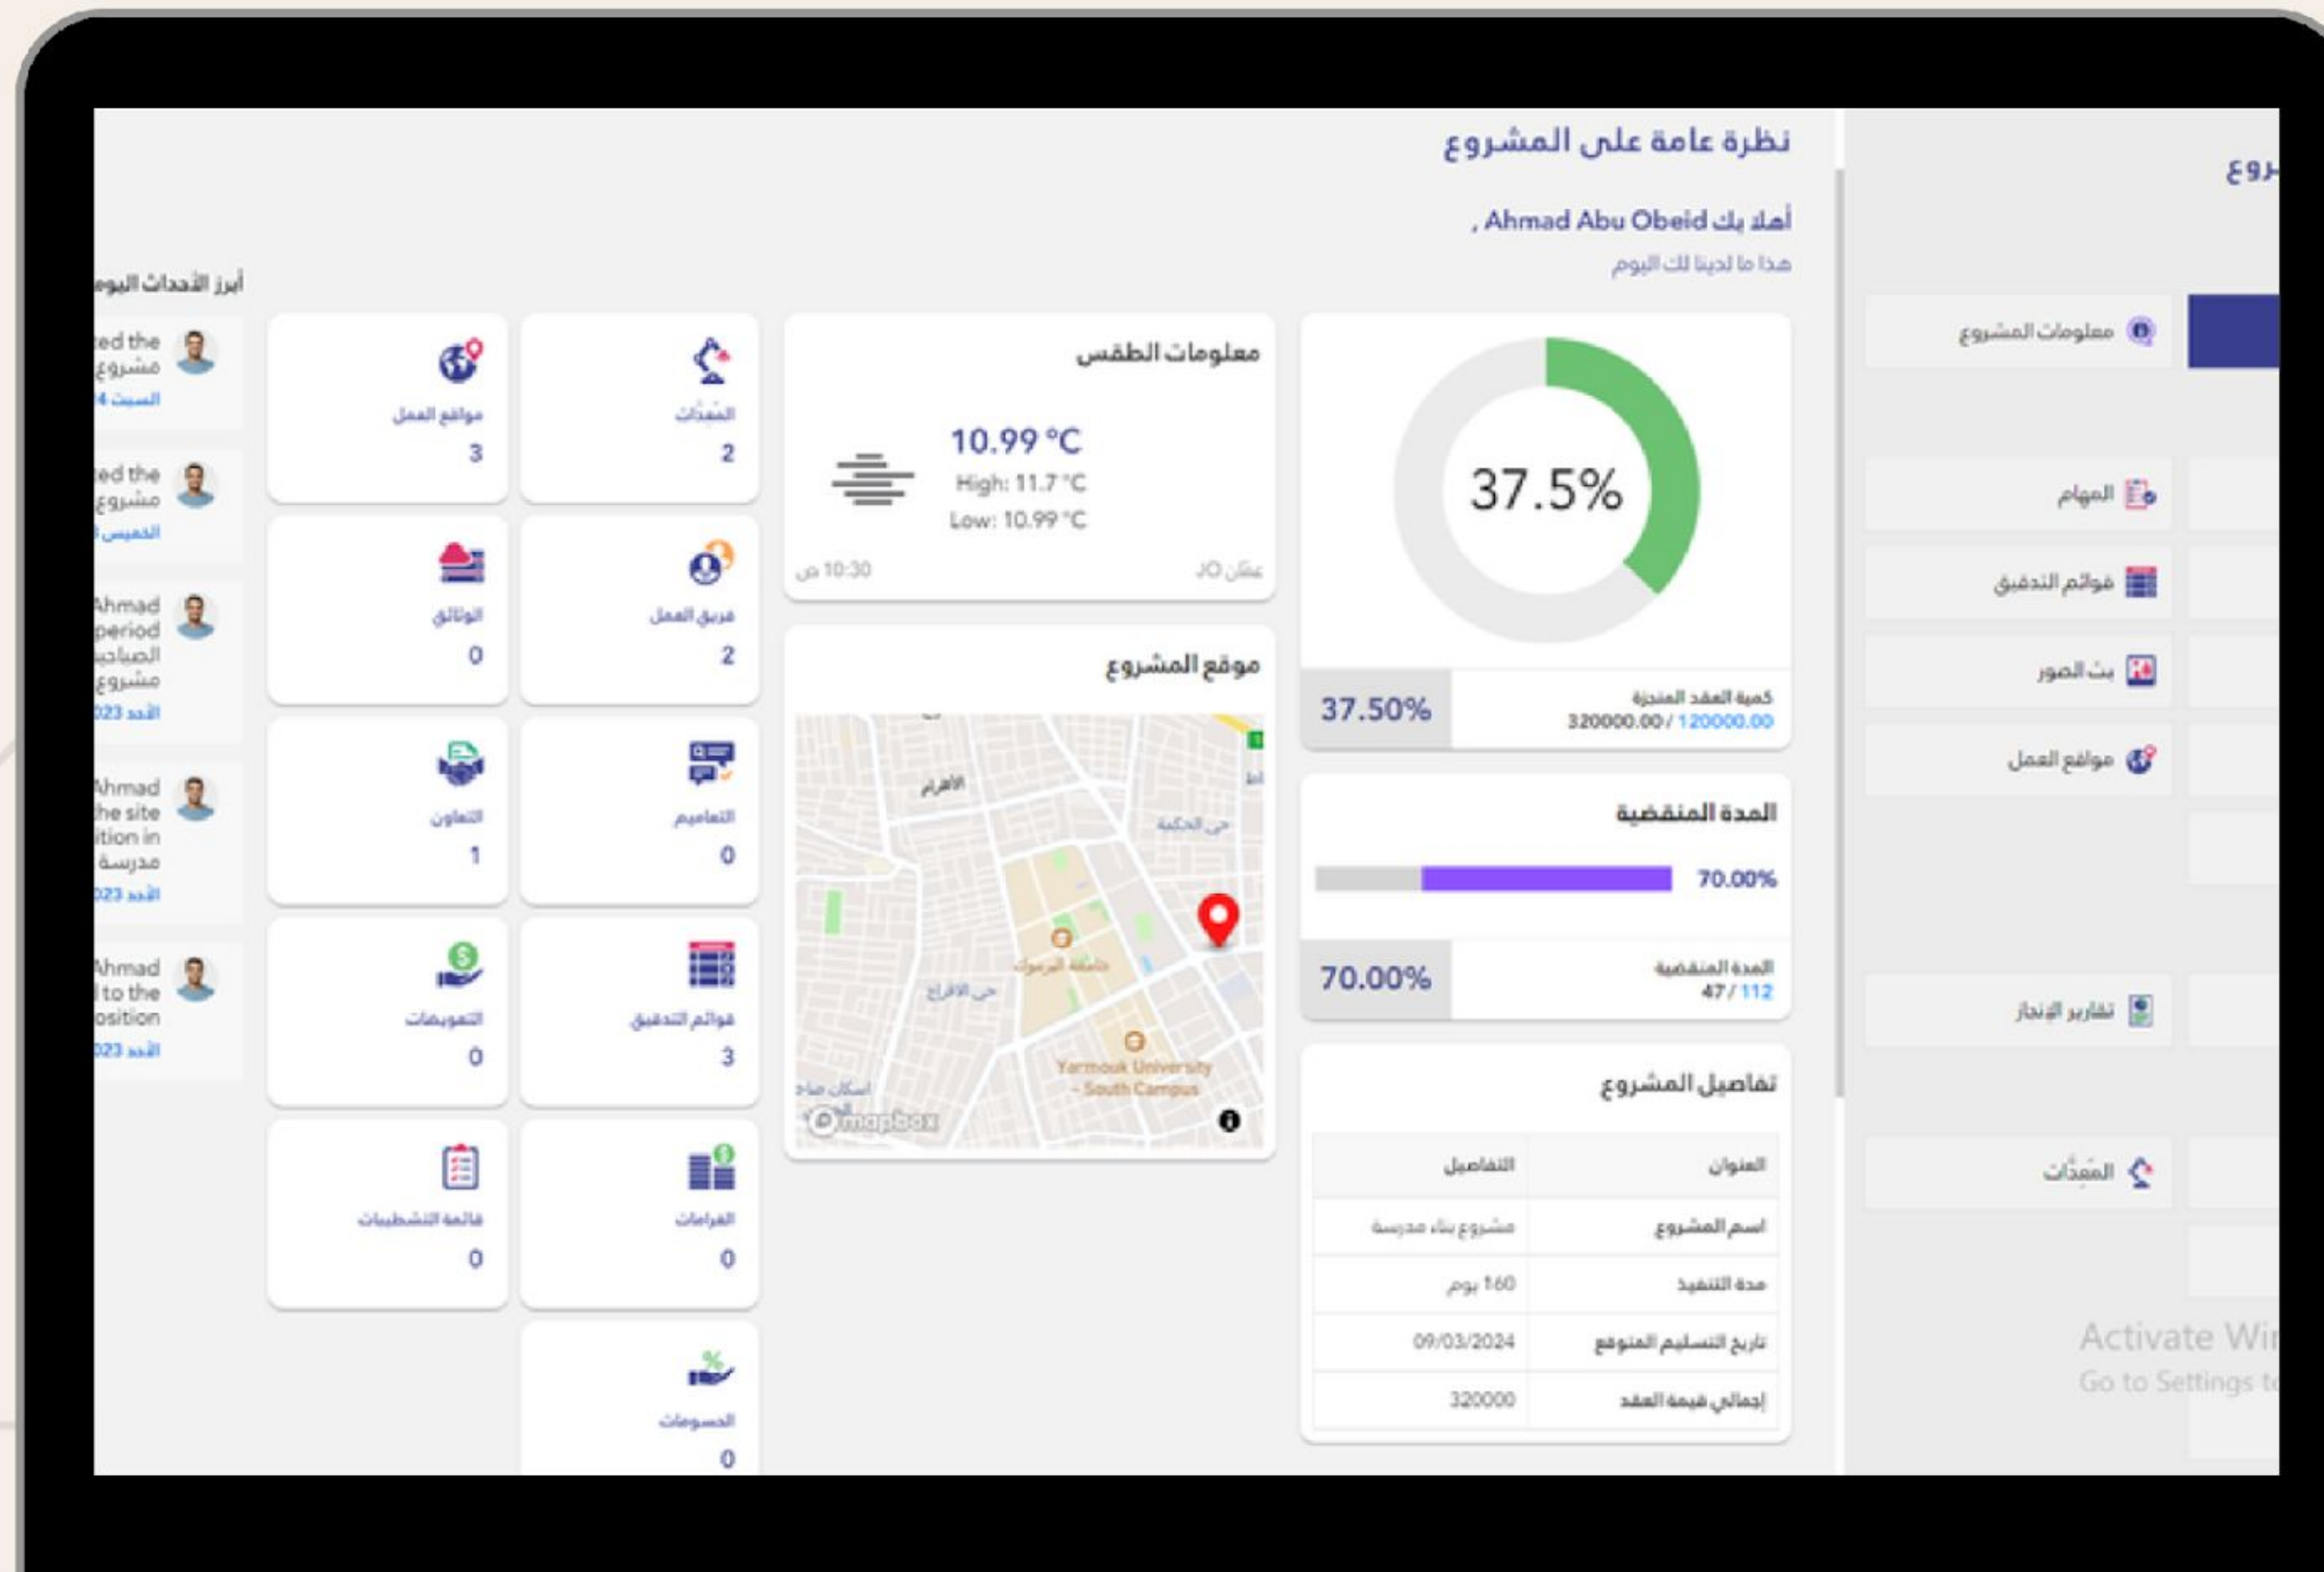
روع

معلومات المشروع

المهام

قوائم التدقيق

بث الصور

مواقع العمل

تقارير الإنجاز

المعدّات

Activate Wi
Go to Settings t

نظرة عامة على المشروع

أهلا بك Ahmad Abu Obeid ,

هذا ما لدينا لك اليوم

37.5%

37.50%

كمية العقد المنجزة
320000.00 / 120000.00

المدة المنقضية

70.00%

70.00%

المدة المنقضية
47 / 112

تفاصيل المشروع

| العنوان | التفاصيل |
|---|---|
| اسم المشروع | مشروع بناء مدرسة |
| مدة التنفيذ | 160 يوم |
| تاريخ التسليم المتوقع | 09/03/2024 |
| إجمالي قيمة العقد | 320000 |

معلومات الطقس

10.99 °C
High: 11.7 °C
Low: 10.99 °C

عمّان JO

10:30 ص

موقع المشروع

الأهرام

حي الحكمة

جامعة اليرموك

حي الأفراح

Yarmouk University - South Campus

إسكان صالح

mapbox

المعدّات
2

مواقع العمل
3

فريق العمل
2

الوثائق
0

التعاميم
0

التعاون
1

قوائم التدقيق
3

التعويضات
0

الغرامات
0

قائمة التشطيبات
0

الحسومات
0

أبرز الأحداث اليوم

ed the
مشروع
السبت 4

ed the
مشروع
الخميس

Ahmad
period
الصلاحية
مشروع
الأحد 023

Ahmad
he site
ition in
مدرسة
الأحد 023

Ahmad
to the
osition
الأحد 023